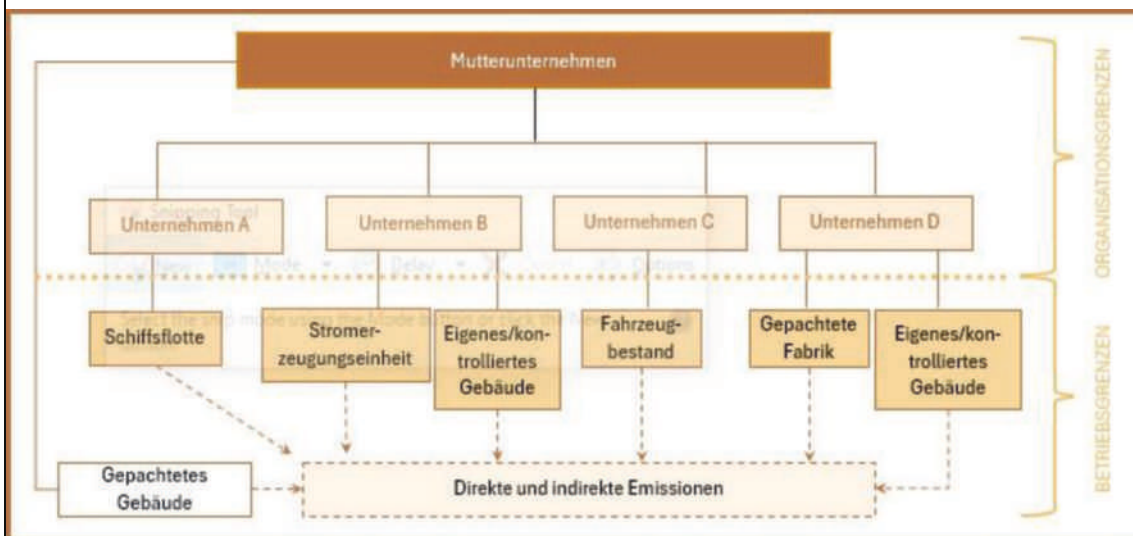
Mutterunternehmen

Unternehmen A

Unternehmen B

Unternehmen C

Unternehmen D

Snipping Tool

New Mode Delay Cancel Options

Select the snip mode using the Mode button or click the New button.

Schiffsflotte

Stromerzeugungseinheit

Eigenes/kontrolliertes Gebäude

Fahrzeugbestand

Gepachtete Fabrik

Eigenes/kontrolliertes Gebäude

Gepachtetes Gebäude

Direkte und indirekte Emissionen

ORGANISATIONSGRENZEN

BETRIEBSGRENZEN